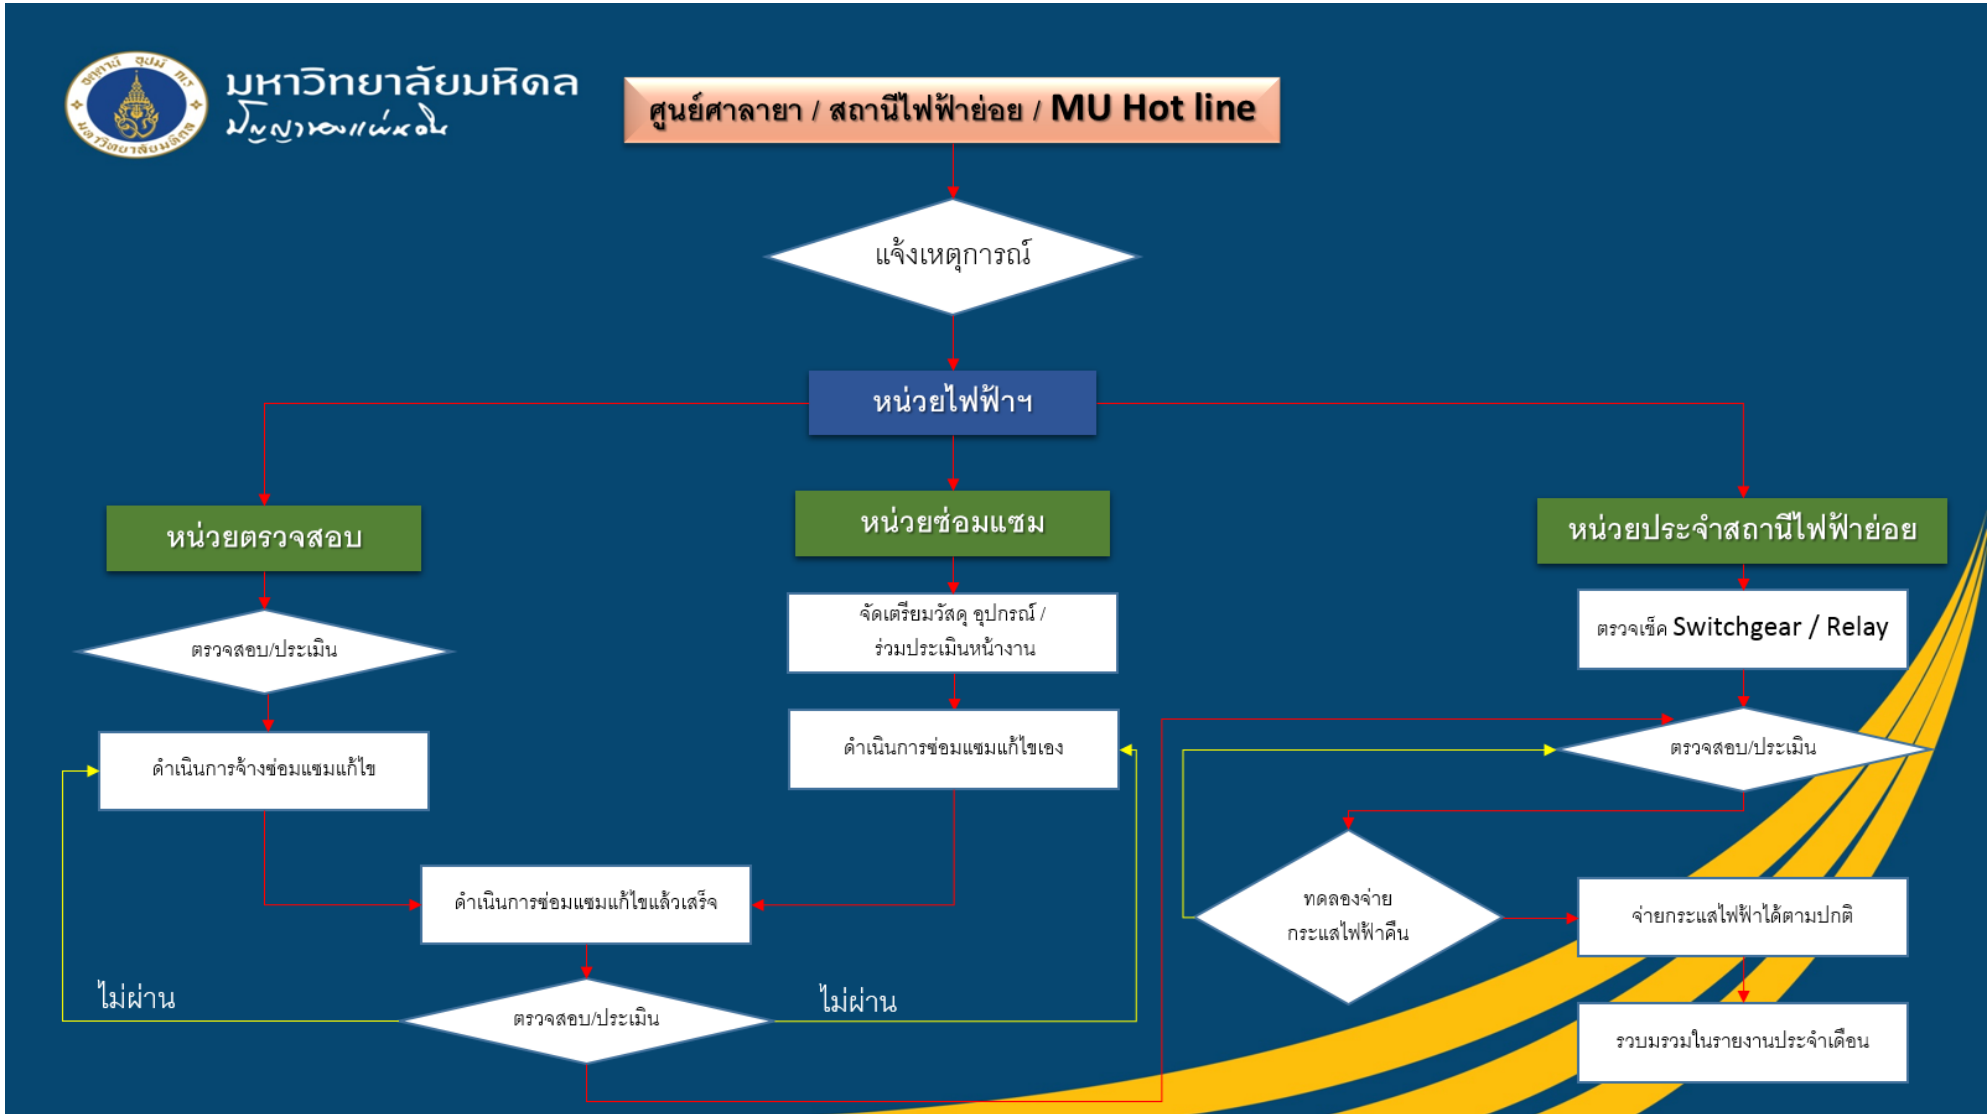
มหาวิทยาลัยมหิดล
ปัญญาของแผ่นดิน

ศูนย์ศาลายา / สถานีไฟฟ้าย่อย / MU Hot line

แจ้งเหตุการณ์

หน่วยไฟฟ้าฯ

หน่วยตรวจสอบ

หน่วยซ่อมแซม

หน่วยประจำสถานีไฟฟ้าย่อย

ตรวจสอบ/ประเมิน

จัดเตรียมวัสดุ อุปกรณ์ / ร่วมประเมินหน้างาน

ตรวจเช็ค Switchgear / Relay

ดำเนินการจ้างซ่อมแซมแก้ไข

ดำเนินการซ่อมแซมแก้ไขเอง

ตรวจสอบ/ประเมิน

ทดลองจ่ายกระแสไฟฟ้าคืน

ดำเนินการซ่อมแซมแก้ไขแล้วเสร็จ

จ่ายกระแสไฟฟ้าได้ตามปกติ

ไม่ผ่าน

ตรวจสอบ/ประเมิน

ไม่ผ่าน

รวบรวมในรายงานประจำเดือน